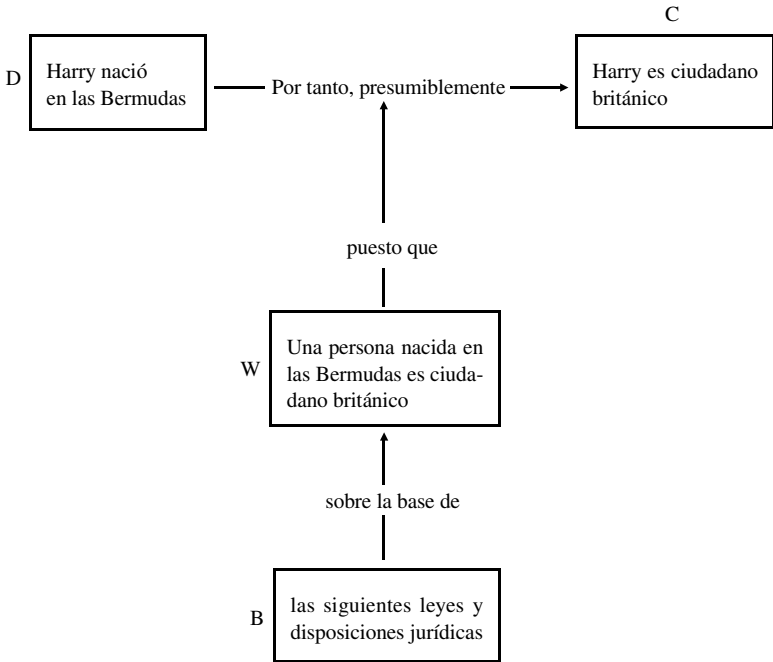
C

D

Harry nació en las Bermudas

Por tanto, presumiblemente

Harry es ciudadano británico

puesto que

W

Una persona nacida en las Bermudas es ciudadano británico

sobre la base de

B

las siguientes leyes y disposiciones jurídicas